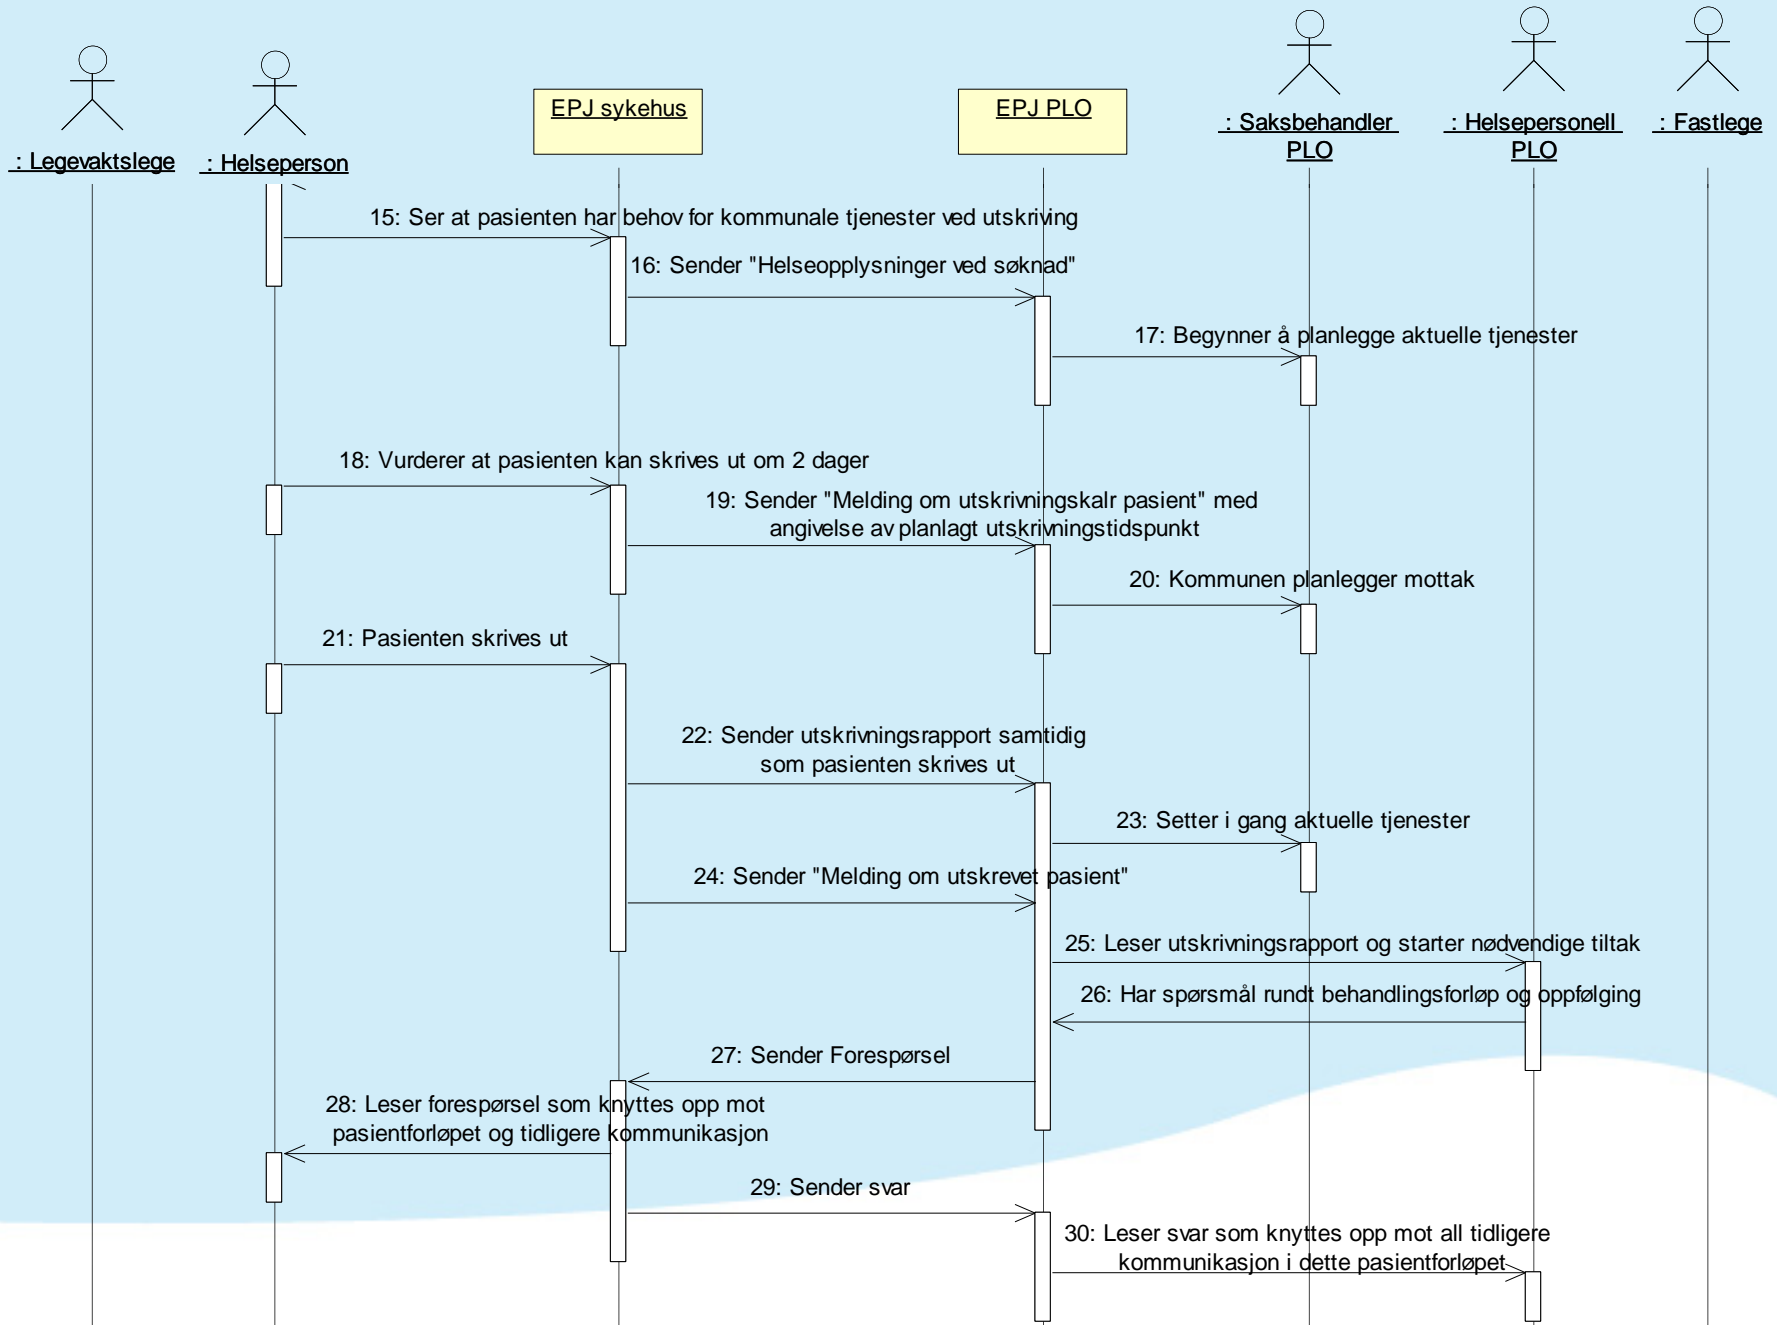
: Legevaktslege

: Helseperson

EPJ sykehus

EPJ PLO

: Saksbehandler PLO

: Helsepersonell PLO

: Fastlege

15: Ser at pasienten har behov for kommunale tjenester ved utskriving

16: Sender "Helseopplysninger ved søknad"

17: Begynner å planlegge aktuelle tjenester

18: Vurderer at pasienten kan skrives ut om 2 dager

19: Sender "Melding om utskrivningskalr pasient" med angivelse av planlagt utskrivningstidspunkt

20: Kommunen planlegger mottak

21: Pasienten skrives ut

22: Sender utskrivningsrapport samtidig som pasienten skrives ut

23: Setter i gang aktuelle tjenester

24: Sender "Melding om utskrevet pasient"

25: Leser utskrivningsrapport og starter nødvendige tiltak

26: Har spørsmål rundt behandlingsforløp og oppfølging

27: Sender Forespørsel

28: Leser forespørsel som knyttes opp mot pasientforløpet og tidligere kommunikasjon

29: Sender svar

30: Leser svar som knyttes opp mot all tidligere kommunikasjon i dette pasientforløpet